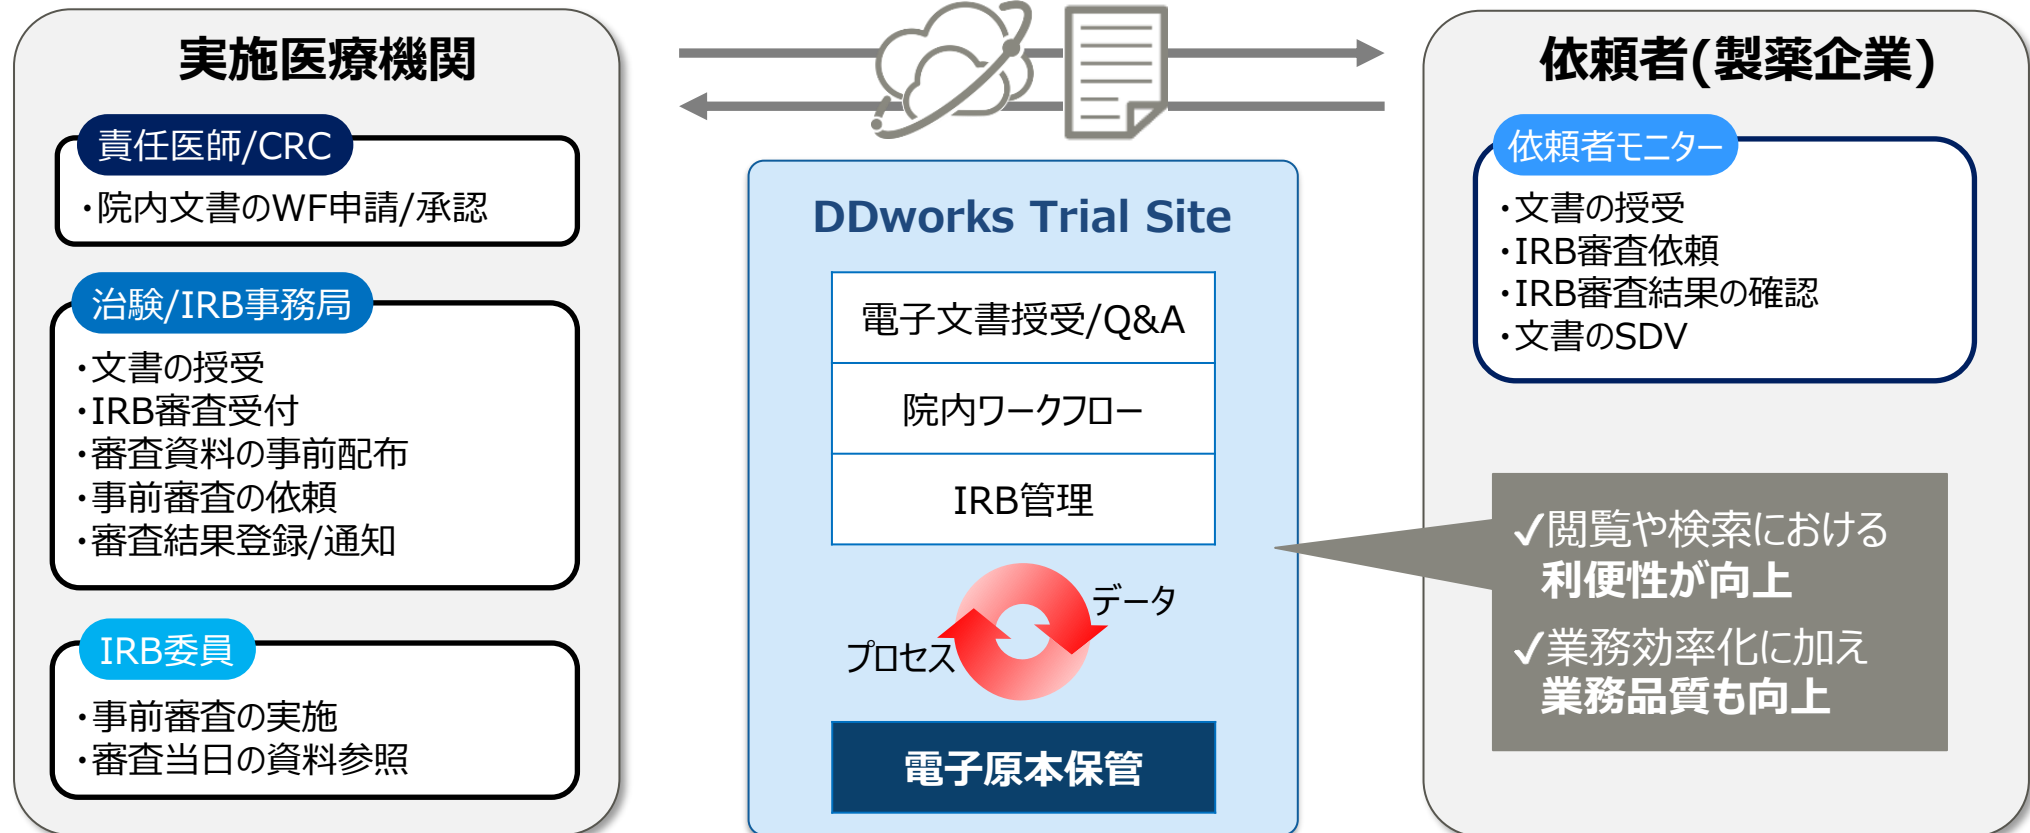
実施医療機関

責任医師/CRC
・院内文書のWF申請/承認

治験/IRB事務局
・文書の授受
・IRB審査受付
・審査資料の事前配布
・事前審査の依頼
・審査結果登録/通知

IRB委員
・事前審査の実施
・審査当日の資料参照

DDworks Trial Site

電子文書授受/Q&A

院内ワークフロー

IRB管理

データ

プロセス

電子原本保管

依頼者(製薬企業)

依頼者モニター
・文書の授受
・IRB審査依頼
・IRB審査結果の確認
・文書のSDV

✓閲覧や検索における
利便性が向上
✓業務効率化に加え
業務品質も向上